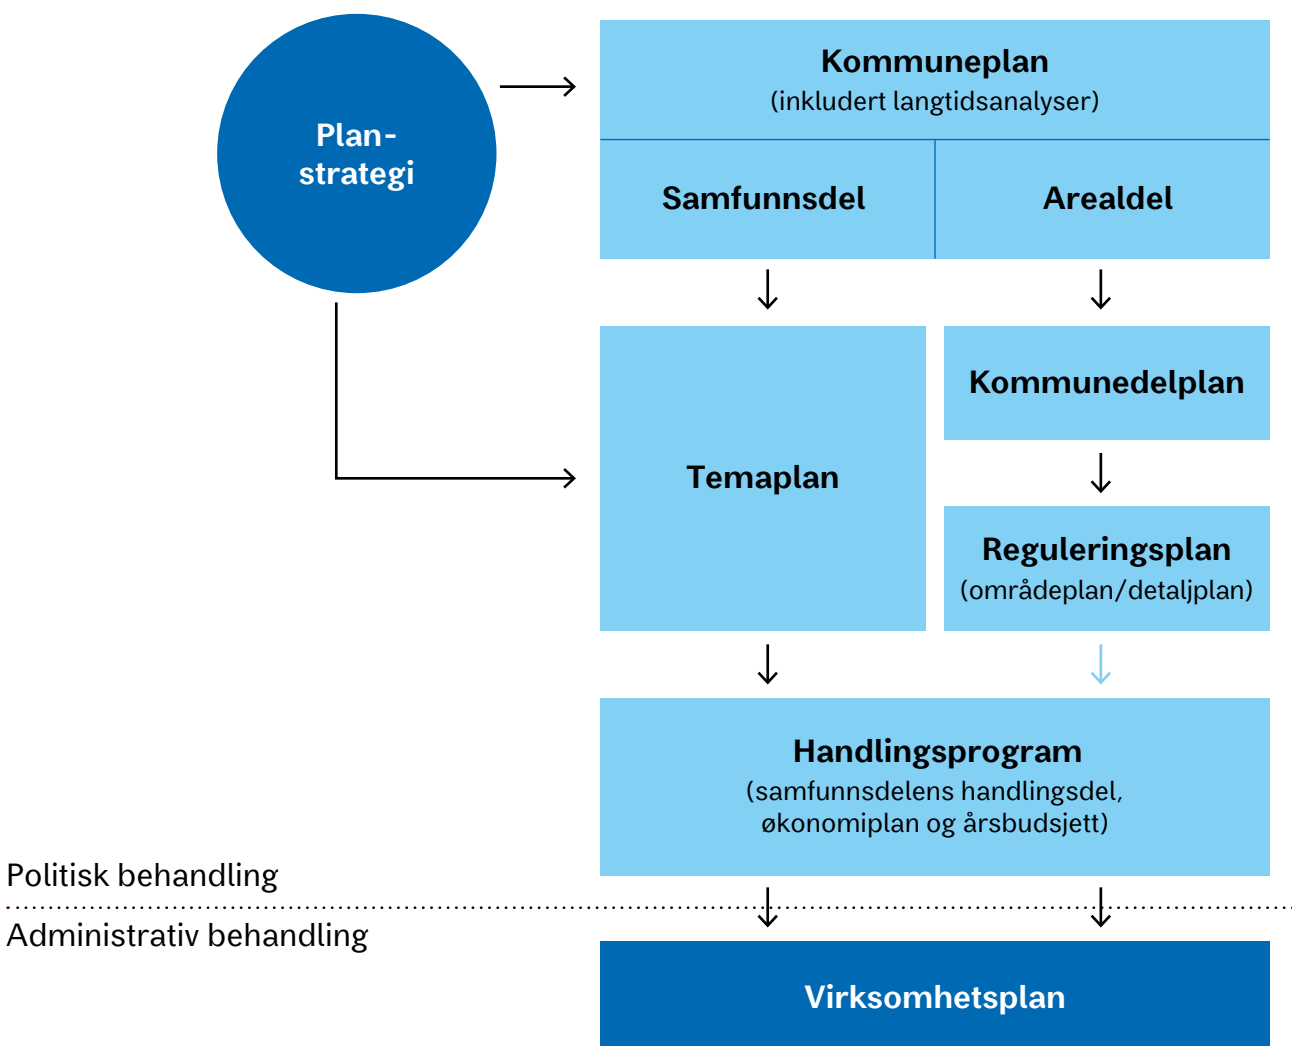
Plan-
strategi

Kommuneplan
(inkludert langtidsanalyser)

Samfunnsdel

Arealdel

Temaplan

Kommunedelplan

Reguleringsplan
(områdeplan/detaljplan)

Handlingsprogram
(samfunnsdelens handlingsdel, økonomiplan og årsbudsjett)

Politisk behandling

Administrativ behandling

Virksomhetsplan